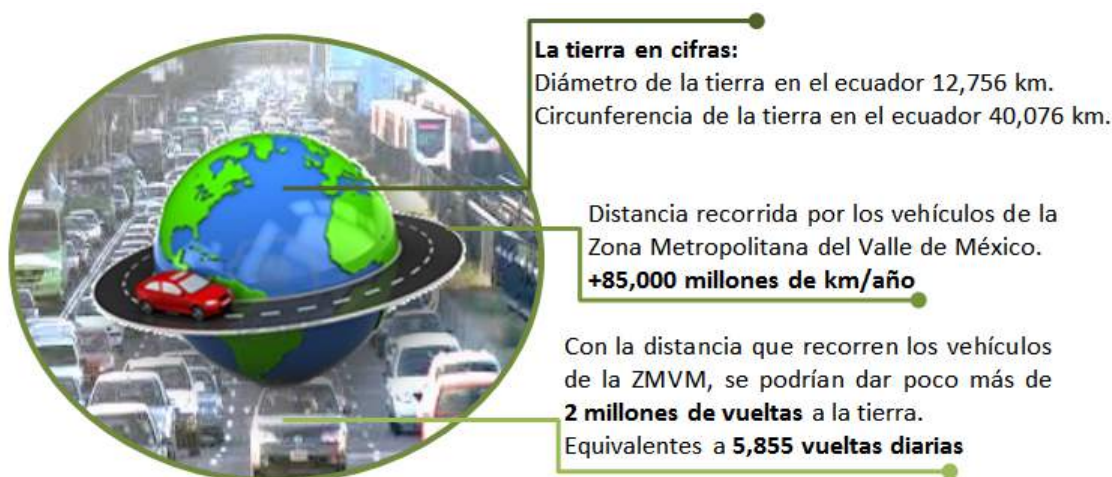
La tierra en cifras:
Diámetro de la tierra en el ecuador 12,756 km.
Circunferencia de la tierra en el ecuador 40,076 km.

Distancia recorrida por los vehículos de la Zona Metropolitana del Valle de México.
+85,000 millones de km/año

Con la distancia que recorren los vehículos de la ZMVM, se podrían dar poco más de 2 millones de vueltas a la tierra.
Equivalentes a 5,855 vueltas diarias